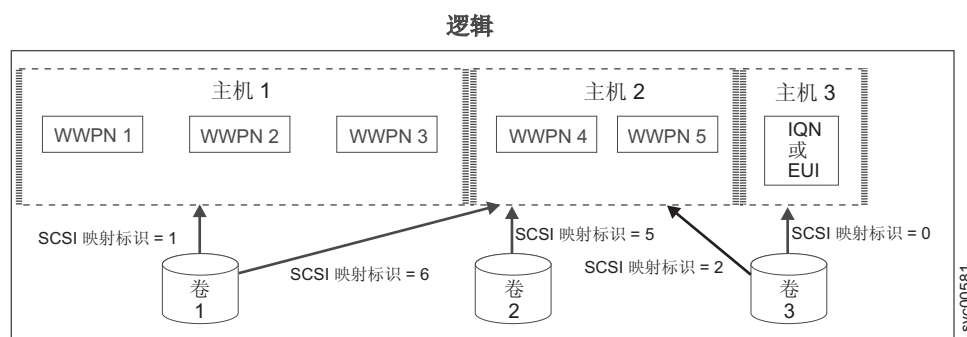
逻辑

主机 1

WWPN 1

WWPN 2

WWPN 3

主机 2

WWPN 4

WWPN 5

主机 3

IQN
或
EUI

SCSI 映射标识 = 1

SCSI 映射标识 = 6

SCSI 映射标识 = 5

SCSI 映射标识 = 2

SCSI 映射标识 = 0

卷
1

卷
2

卷
3

svc00581